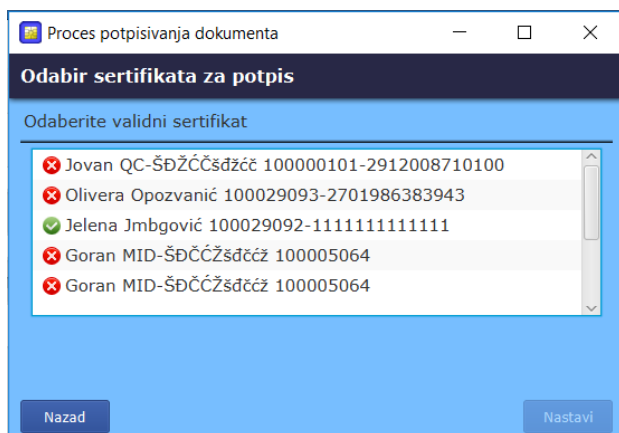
Proces potpisivanja dokumenta

Odabir sertifikata za potpis

Odaberite validni sertifikat

Jovan QC-ŠĐŽĆČšđžćč 100000101-2912008710100
Olivera Opozvanić 100029093-2701986383943
Jelena Jmbgović 100029092-1111111111111
Goran MID-ŠĐČĆŽšđčćž 100005064
Goran MID-ŠĐČĆŽšđčćž 100005064

Nazad

Nastavi